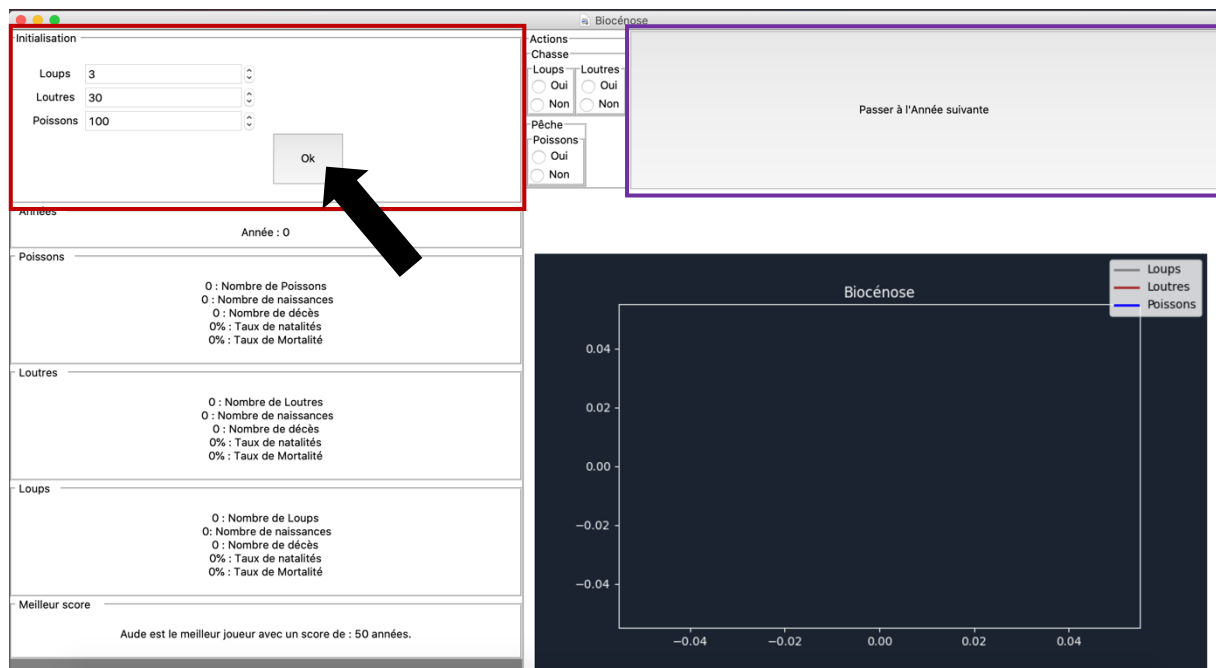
Biocénose

Initialisation

Loups 3

Loutres 30

Poissons 100

Ok

Actions

Chasse

Loups
Oui
Non

Loutres
Oui
Non

Pêche

Poissons
Oui
Non

Passer à l'Année suivante

Années

Année : 0

Poissons

0 : Nombre de Poissons
0 : Nombre de naissances
0 : Nombre de décès
0% : Taux de natalités
0% : Taux de Mortalité

Loutres

0 : Nombre de Loutres
0 : Nombre de naissances
0 : Nombre de décès
0% : Taux de natalités
0% : Taux de Mortalité

Loups

0 : Nombre de Loups
0: Nombre de naissances
0 : Nombre de décès
0% : Taux de natalités
0% : Taux de Mortalité

Meilleur score

Aude est le meilleur joueur avec un score de : 50 années.

Biocénose

Loups
Loutres
Poissons

0.04
0.02
0.00
−0.02
−0.04

−0.04 −0.02 0.00 0.02 0.04